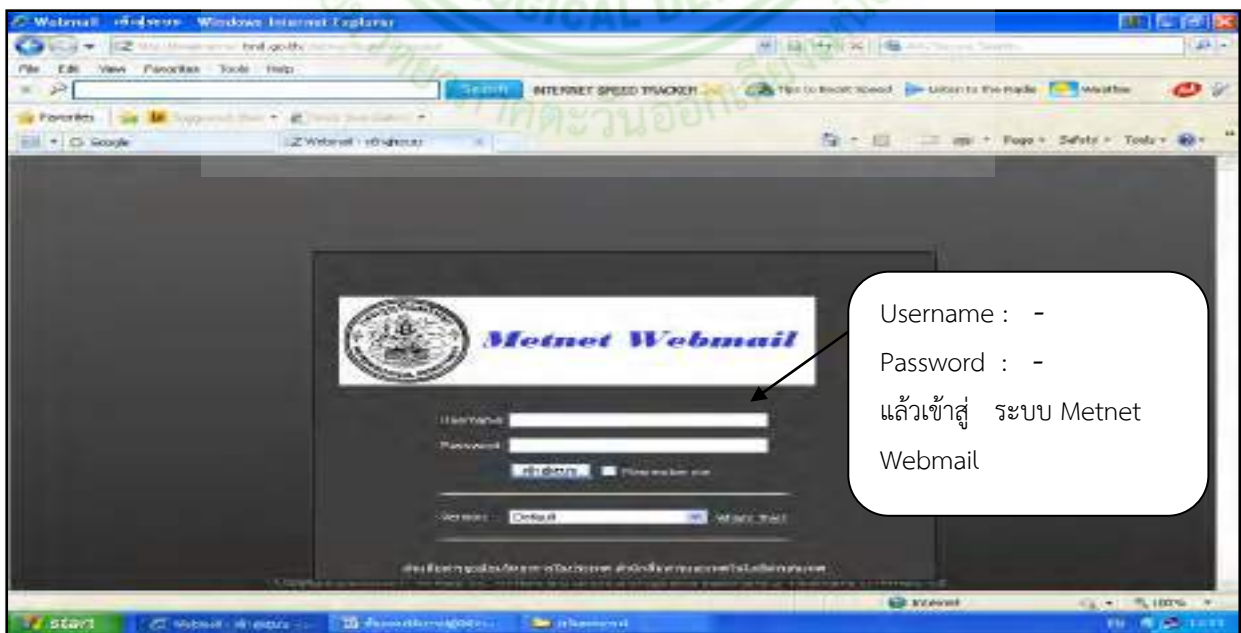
Webmail - เข้าสู่ระบบ - Windows Internet Explorer

File Edit View Favorites Tools Help

Search INTERNET SPEED TRACKER Tips to Boost Speed Listen to the Radio Weather

Favorites

Google Webmail - เข้าสู่ระบบ

Page Safety Tools

Metnet Webmail

Username
Password
เข้าสู่ระบบ Remember me

Version : Default What's this?

Username : -
Password : -
แล้วเข้าสู่ ระบบ Metnet Webmail

Internet 100%

start Webmail - เข้าสู่ระบบ

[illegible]